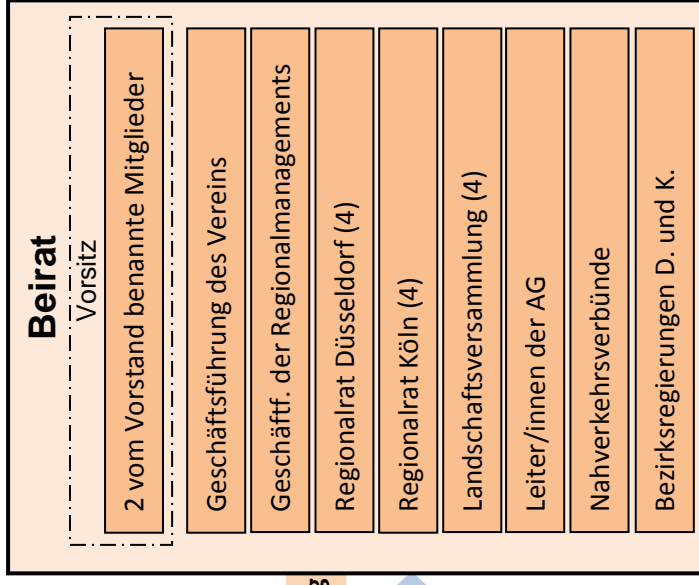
Beirat

Vorsitz

2 vom Vorstand benannte Mitglieder

Geschäftsführung des Vereins

Geschäftf. der Regionalmanagements

Regionalrat Düsseldorf (4)

Regionalrat Köln (4)

Landschaftsversammlung (4)

Leiter/innen der AG

Nahverkehrsverbünde

Bezirksregierungen D. und K.